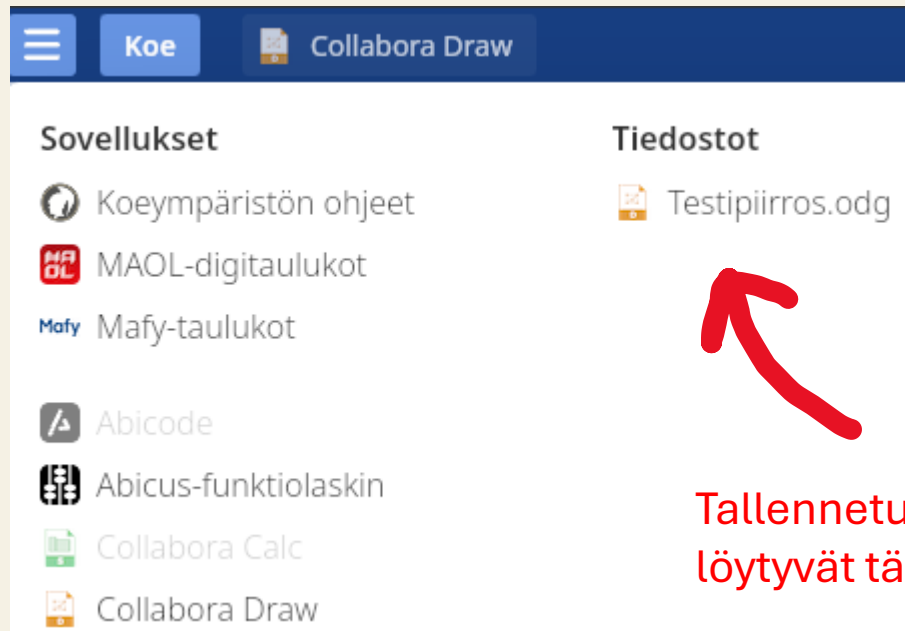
Koe
Collabora Draw

Sovellukset
Koeympäristön ohjeet
MAOL
MAOL-digitaulukot
Mafy
Mafy-taulukot
Abicode
Abicus-funktiolaskin
Collabora Calc
Collabora Draw

Tiedostot
Testipiirros.odg

Tallennetu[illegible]
löytyvät tä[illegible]